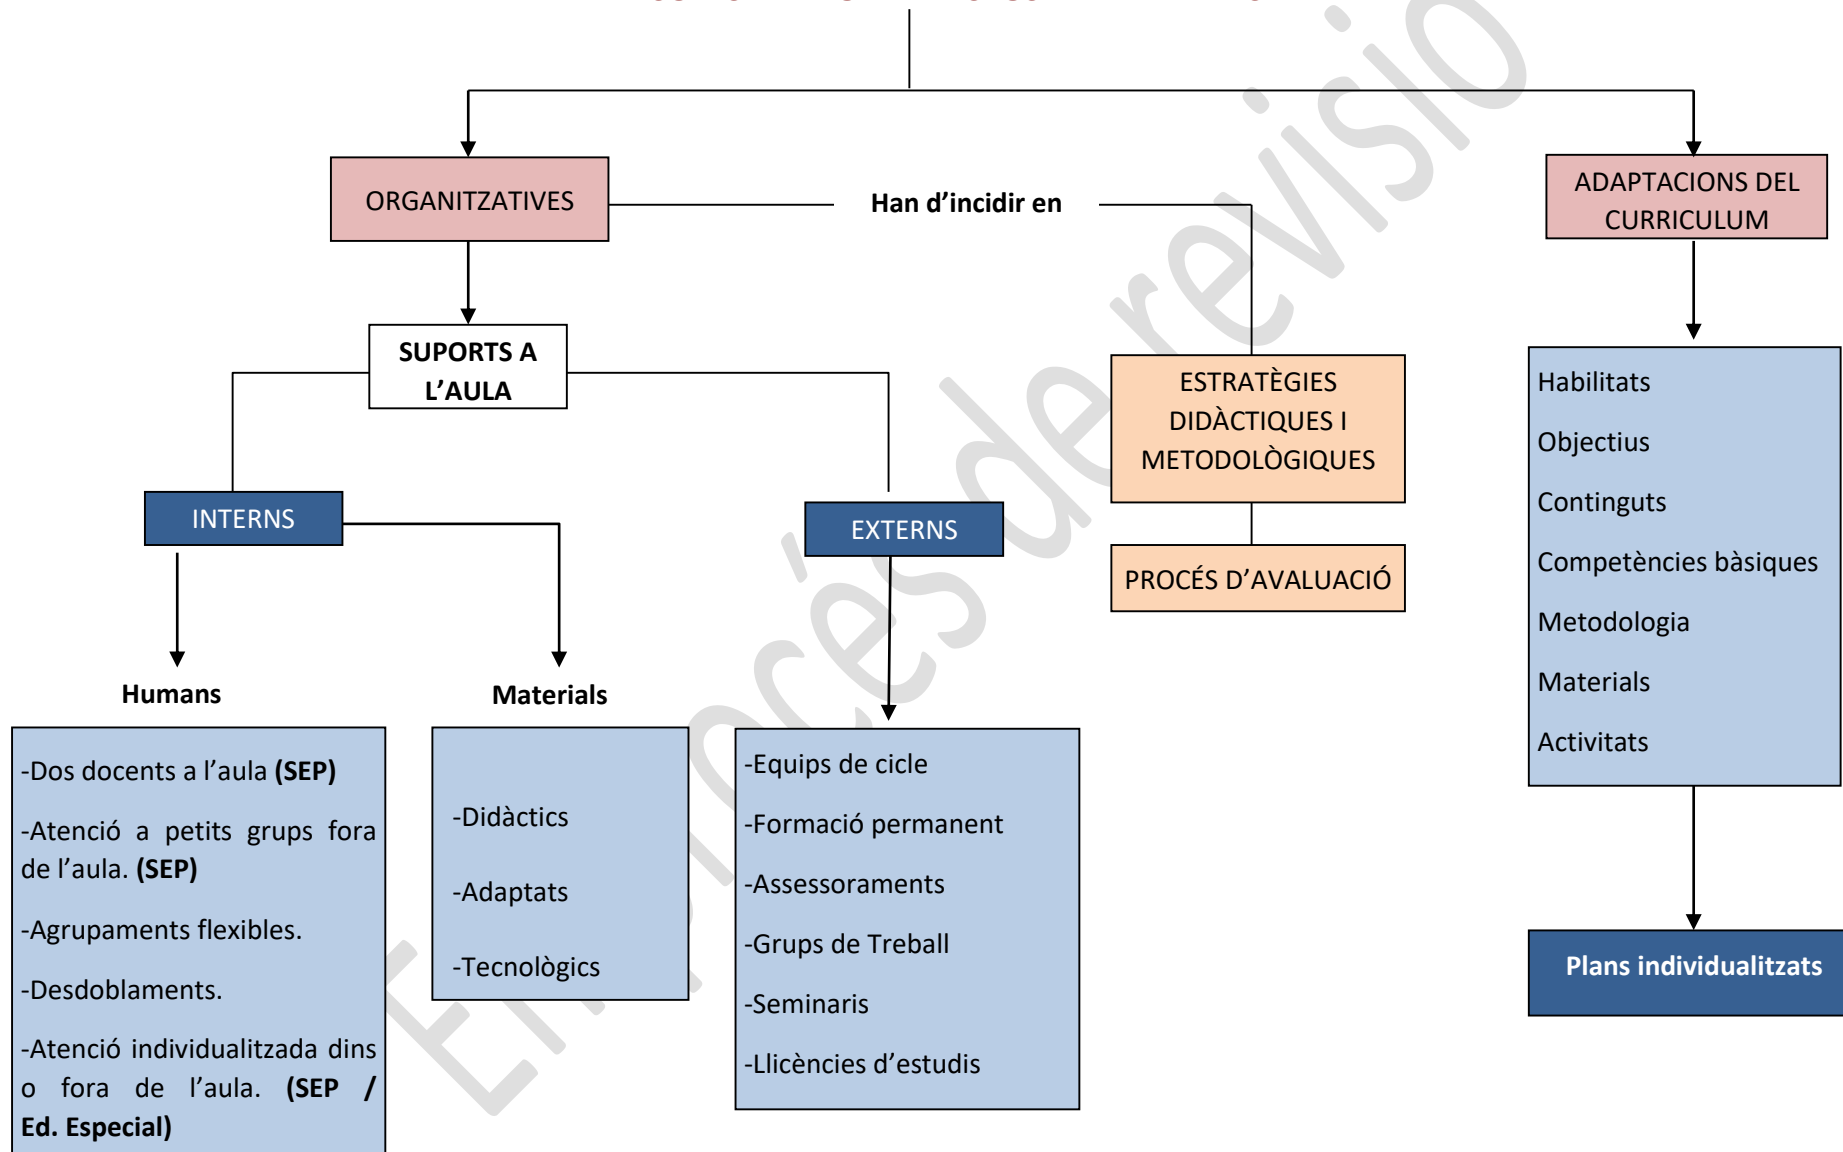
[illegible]

ORGANITZATIVES

Han d'incidir en

ADAPTACIONS DEL CURRICULUM

SUPORTS A L'AULA

ESTRATÈGIES DIDÀCTIQUES I METODOLÒGIQUES

PROCÉS D'AVALUACIÓ

INTERNS

EXTERNS

Humans

Materials

-Dos docents a l'aula **(SEP)**

-Atenció a petits grups fora de l'aula. **(SEP)**

-Agrupaments flexibles.

-Desdoblaments.

-Atenció individualitzada dins o fora de l'aula. **(SEP / Ed. Especial)**

-Didàctics

-Adaptats

-Tecnològics

-Equips de cicle

-Formació permanent

-Assessoraments

-Grups de Treball

-Seminaris

-Llicències d'estudis

Habilitats

Objectius

Continguts

Competències bàsiques

Metodologia

Materials

Activitats

Plans individualitzats

En procés de revisió